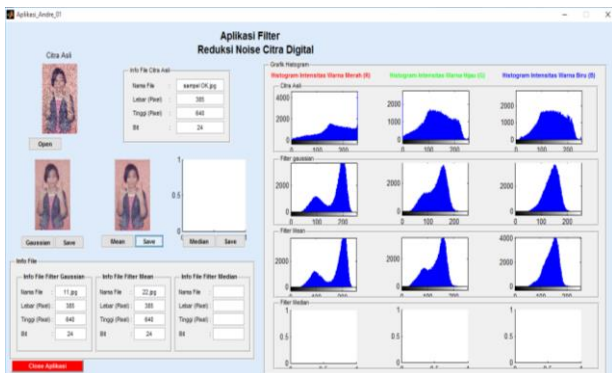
Aplikasi_Andre_01

Aplikasi Filter
Reduksi Noise Citra Digital

Citra Asli

Info File Citra Asli

| Nama File | sampel OK.jpg |
|---|---|
| Lebar (Pixel) | 385 |
| Tinggi (Pixel) | 640 |
| Bit | 24 |

Open

Gaussian Save Mean Save Median Save

1
0.5
0

Info File

Info File Filter Gaussian

| Nama File | 11.jpg |
|---|---|
| Lebar (Pixel) | 385 |
| Tinggi (Pixel) | 640 |
| Bit | 24 |

Info File Filter Mean

| Nama File | 22.jpg |
|---|---|
| Lebar (Pixel) | 385 |
| Tinggi (Pixel) | 640 |
| Bit | 24 |

Info File Filter Median

| Nama File | |
|---|---|
| Lebar (Pixel) | |
| Tinggi (Pixel) | |
| Bit | |

Close Aplikasi

Grafik Histogram

Histogram Intensitas Warna Merah (R) Histogram Intensitas Warna Hijau (G) Histogram Intensitas Warna Biru (B)

Citra Asli
4000 2000 2000
0 100 200

Filter gaussian
2000 2000 2000
0 100 200

Filter Mean
2000 2000 4000 2000
0 100 200

Filter Median
1 1 1
0.5 0.5 0.5
0 0 0